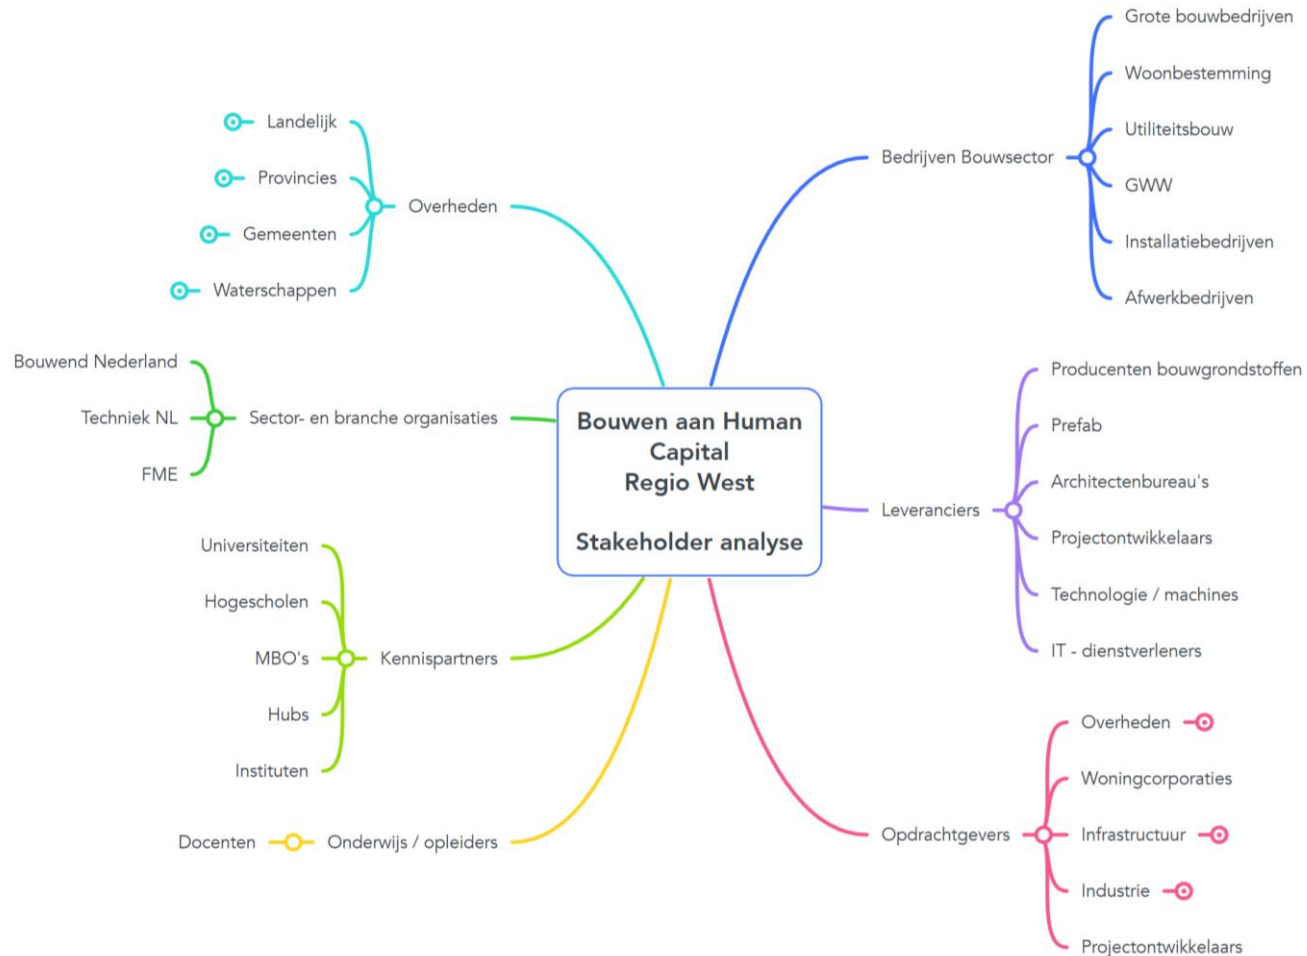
Bouwen aan Human Capital
Regio West

Stakeholder analyse

Bedrijven Bouwsector
Grote bouwbedrijven
Woonbestemming
Utiliteitsbouw
GWW
Installatiebedrijven
Afwerkbedrijven

Leveranciers
Producenten bouwgrondstoffen
Prefab
Architectenbureau's
Projectontwikkelaars
Technologie / machines
IT - dienstverleners

Opdrachtgevers
Overheden
Woningcorporaties
Infrastructuur
Industrie
Projectontwikkelaars

Overheden
Landelijk
Provincies
Gemeenten
Waterschappen

Sector- en branche organisaties
Bouwend Nederland
Techniek NL
FME

Kennispartners
Universiteiten
Hogescholen
MBO's
Hubs
Instituten

Onderwijs / opleiders
Docenten